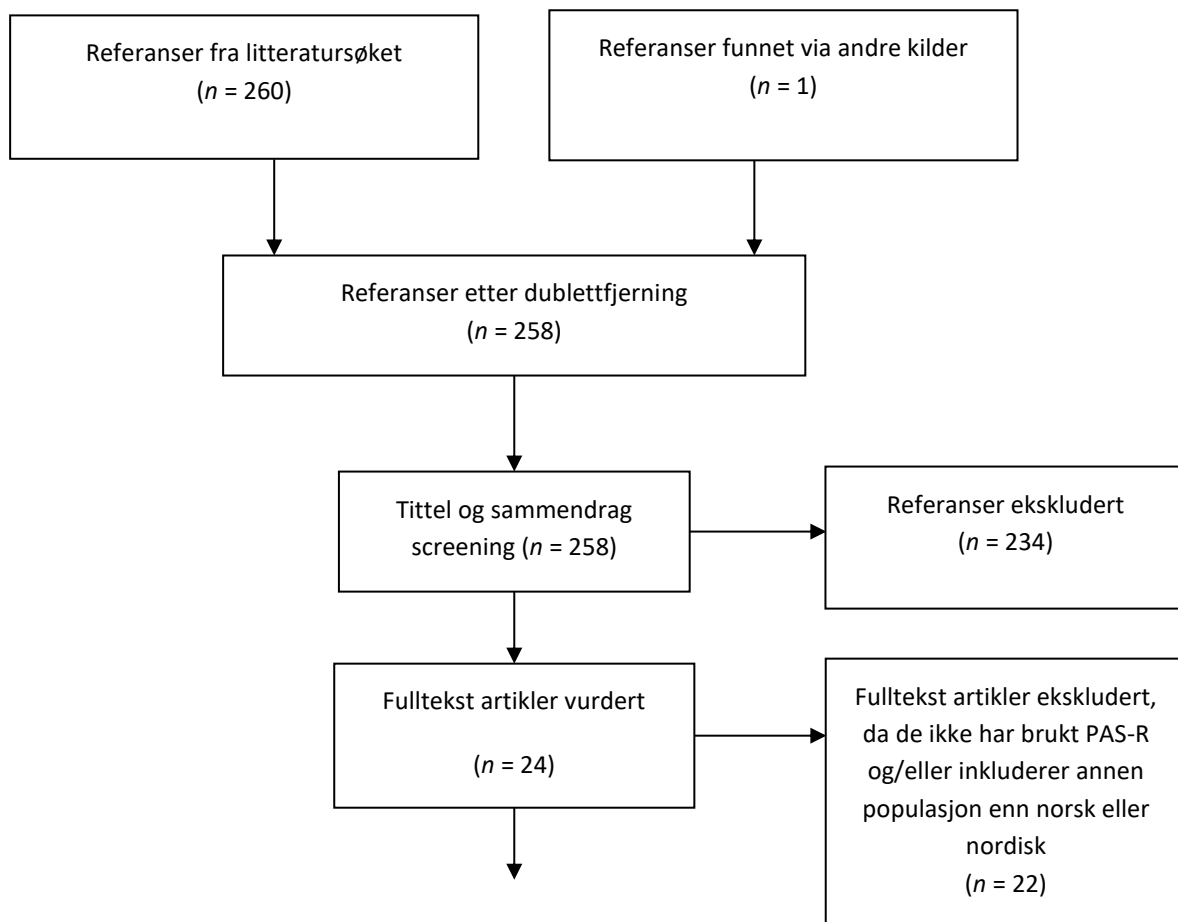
Referanser fra litteratursøket
($n$ = 260)

Referanser funnet via andre kilder
($n$ = 1)

Referanser etter dublettfjerning
($n$ = 258)

Tittel og sammendrag screening ($n$ = 258)

Referanser ekskludert
($n$ = 234)

Fulltekst artikler vurdert
($n$ = 24)

Fulltekst artikler ekskludert, da de ikke har brukt PAS-R og/eller inkluderer annen populasjon enn norsk eller nordisk
($n$ = 22)